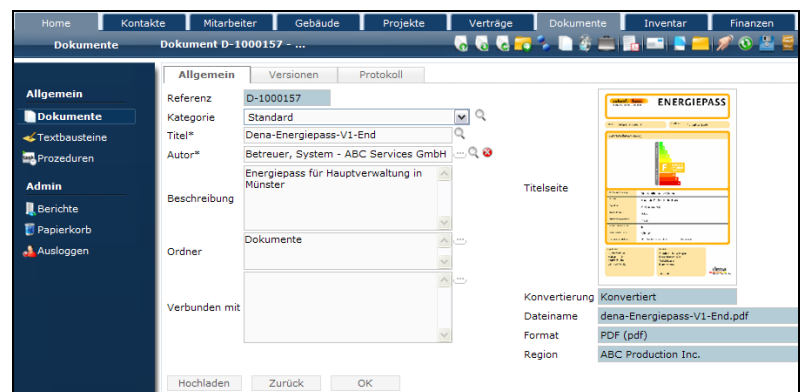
Home Kontakte Mitarbeiter Gebäude Projekte Verträge Dokumente Inventar Finanzen

Dokumente Dokument D-1000157 - ...

Allgemein
Dokumente
Textbausteine
Prozeduren

Admin
Berichte
Papierkorb
Ausloggen

Allgemein Versionen Protokoll

Referenz D-1000157
Kategorie Standard
Titel* Dena-Energiepass-V1-End
Autor* Betreuer, System - ABC Services GmbH
Beschreibung Energiepass für Hauptverwaltung in Münster
Ordner Dokumente
Verbunden mit

Titelseite
ENERGIEPASS

Konvertierung Konvertiert
Dateiname dena-Energiepass-V1-End.pdf
Format PDF (pdf)
Region ABC Production Inc.

Hochladen Zurück OK